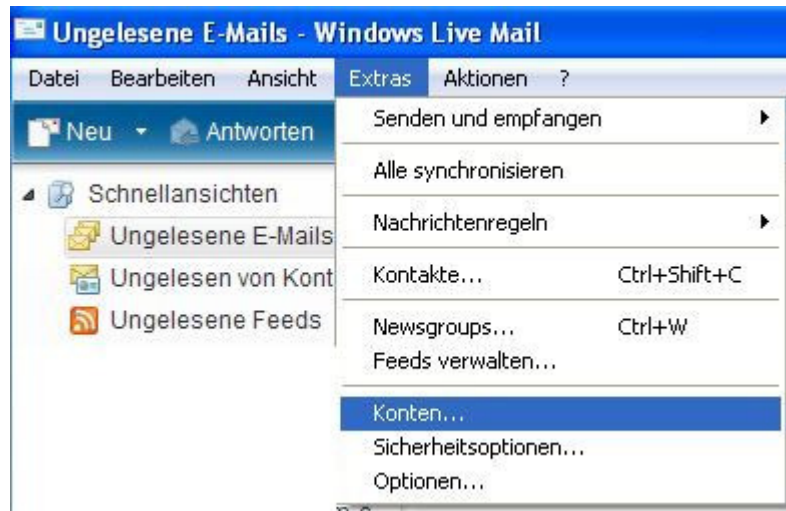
Ungelesene E-Mails - Windows Live Mail

Datei Bearbeiten Ansicht Extras Aktionen ?

Neu Antworten

Schnellansichten
Ungelesene E-Mails
Ungelesen von Kont
Ungelesene Feeds

Senden und empfangen
Alle synchronisieren
Nachrichtenregeln
Kontakte... Ctrl+Shift+C
Newsgroups... Ctrl+W
Feeds verwalten...
Konten...
Sicherheitsoptionen...
Optionen...